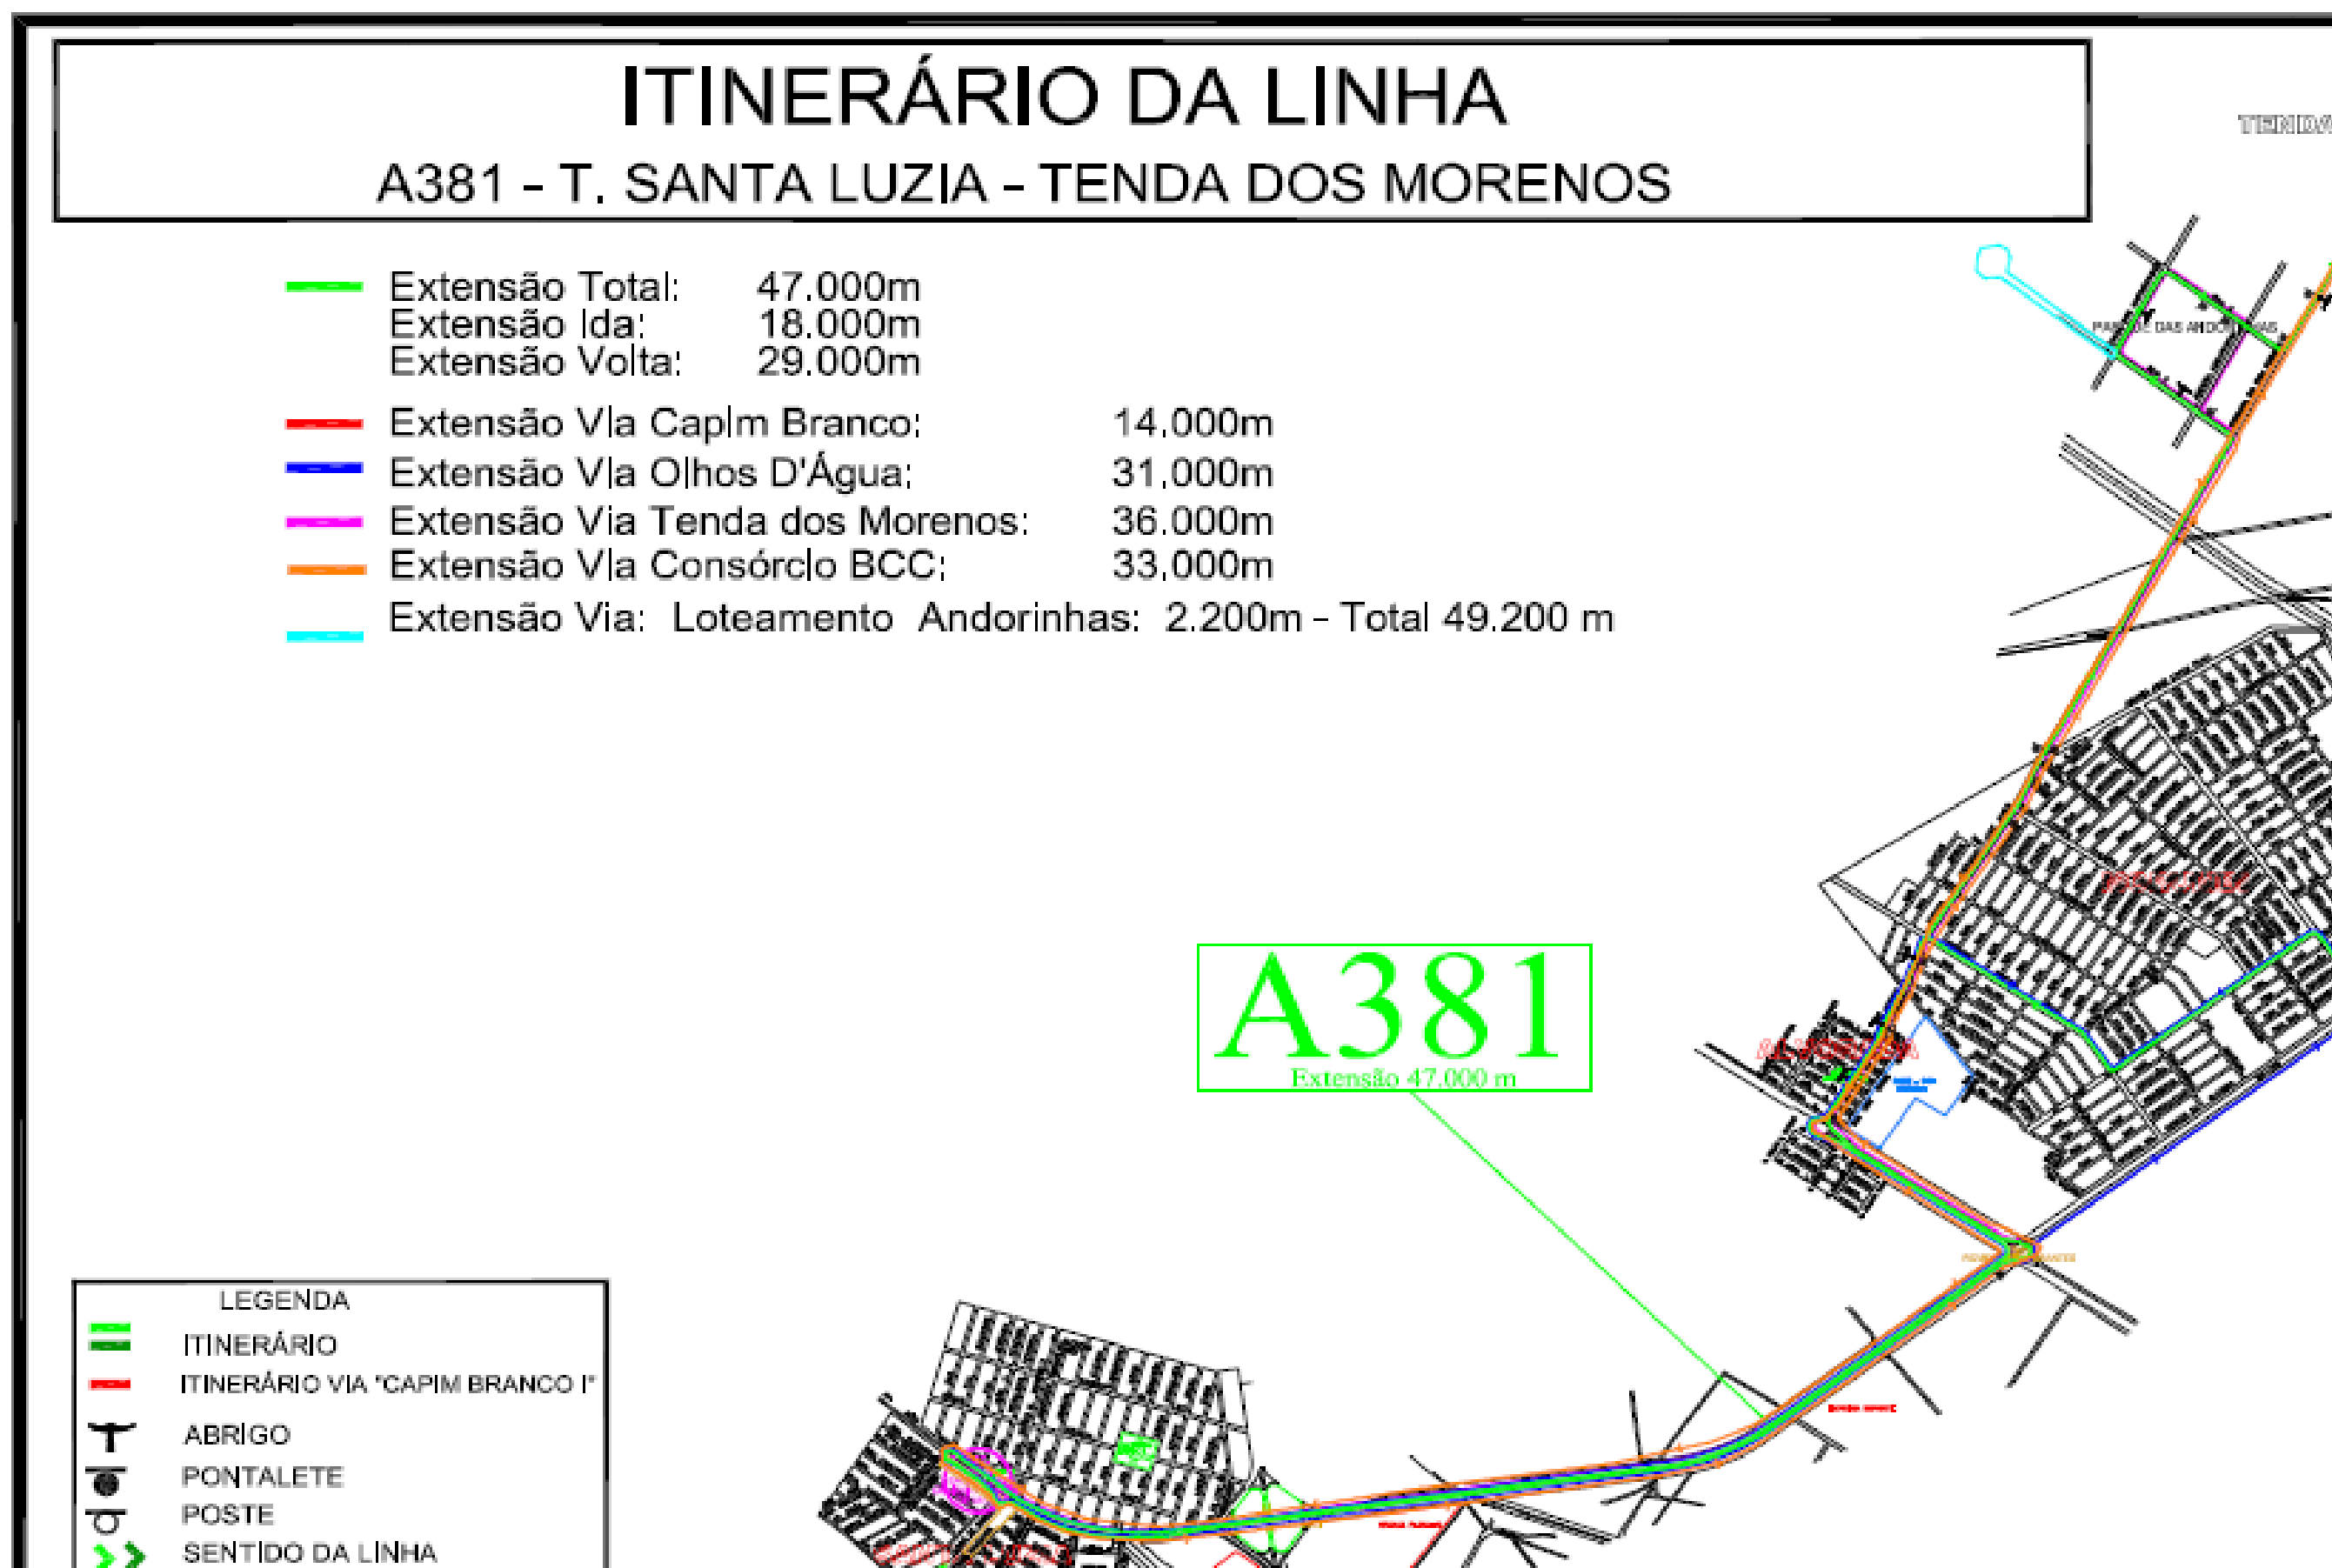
ITINERÁRIO DA LINHA
A381 - T. SANTA LUZIA - TENDA DOS MORENOS

TENDA

Extensão Total: 47.000m
Extensão Ida: 18.000m
Extensão Volta: 29.000m

Extensão Via Capim Branco: 14.000m
Extensão Via Olhos D'Água: 31.000m
Extensão Via Tenda dos Morenos: 36.000m
Extensão Via Consórcio BCC: 33.000m
Extensão Via: Loteamento Andorinhas: 2.200m - Total 49.200 m

A381
Extensão 47.000 m

LEGENDA
ITINERÁRIO
ITINERÁRIO VIA "CAPIM BRANCO I"
ABRIGO
PONTALETE
POSTE
SENTIDO DA LINHA